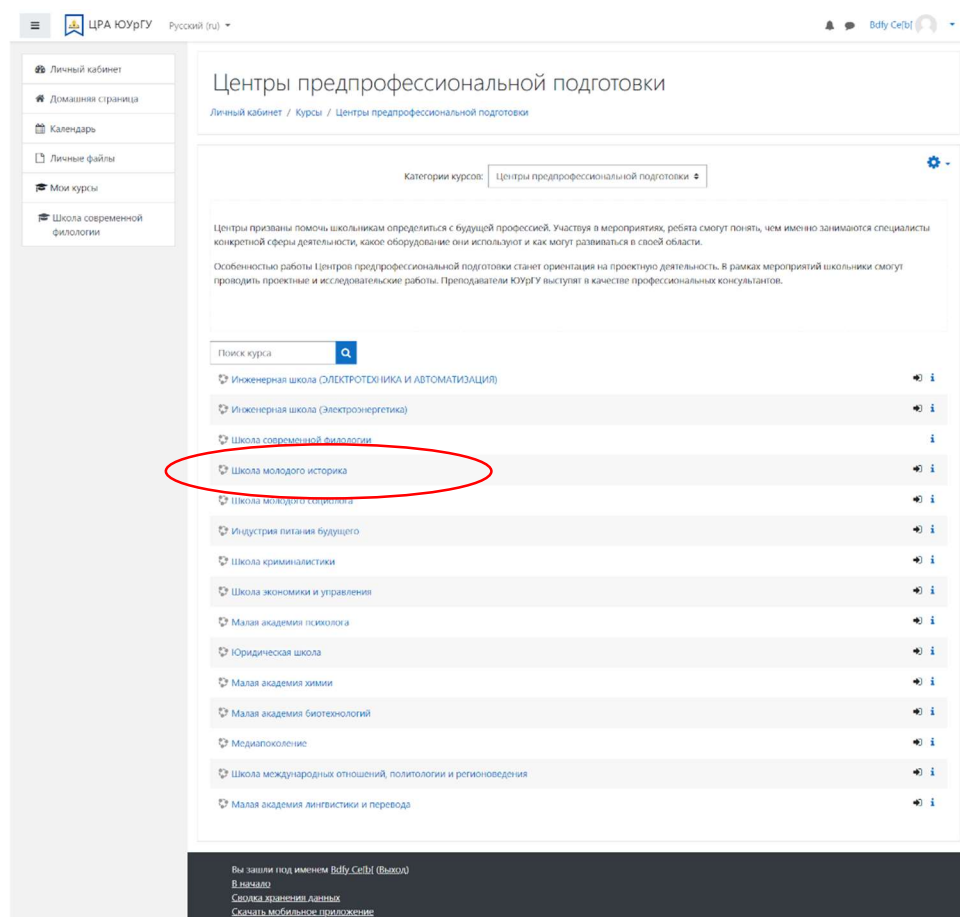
ЦРА ЮУрГУ Русский (ru)

Bdfy Ce[b[

Личный кабинет
Домашняя страница
Календарь
Личные файлы
Мои курсы
Школа современной филологии

Центры предпрофессиональной подготовки

Личный кабинет / Курсы / Центры предпрофессиональной подготовки

Категории курсов: Центры предпрофессиональной подготовки

Центры призваны помочь школьникам определиться с будущей профессией. Участвуя в мероприятиях, ребята смогут понять, чем именно занимаются специалисты конкретной сферы деятельности, какое оборудование они используют и как могут развиваться в своей области.

Особенностью работы Центров предпрофессиональной подготовки станет ориентация на проектную деятельность. В рамках мероприятий школьники смогут проводить проектные и исследовательские работы. Преподаватели ЮУрГУ выступят в качестве профессиональных консультантов.

Поиск курса

Инженерная школа (ЭЛЕКТРОТЕХНИКА И АВТОМАТИЗАЦИЯ)
Инженерная школа (Электроэнергетика)
Школа современной филологии
Школа молодого историка
Школа молодого социолога
Индустрия питания будущего
Школа криминалистики
Школа экономики и управления
Малая академия психолога
Юридическая школа
Малая академия химии
Малая академия биотехнологий
Медиапоколение
Школа международных отношений, политологии и регионоведения
Малая академия лингвистики и перевода

Вы зашли под именем Bdfy Ce[b[ (Выход)
В начало
Сводка хранения данных
Скачать мобильное приложение